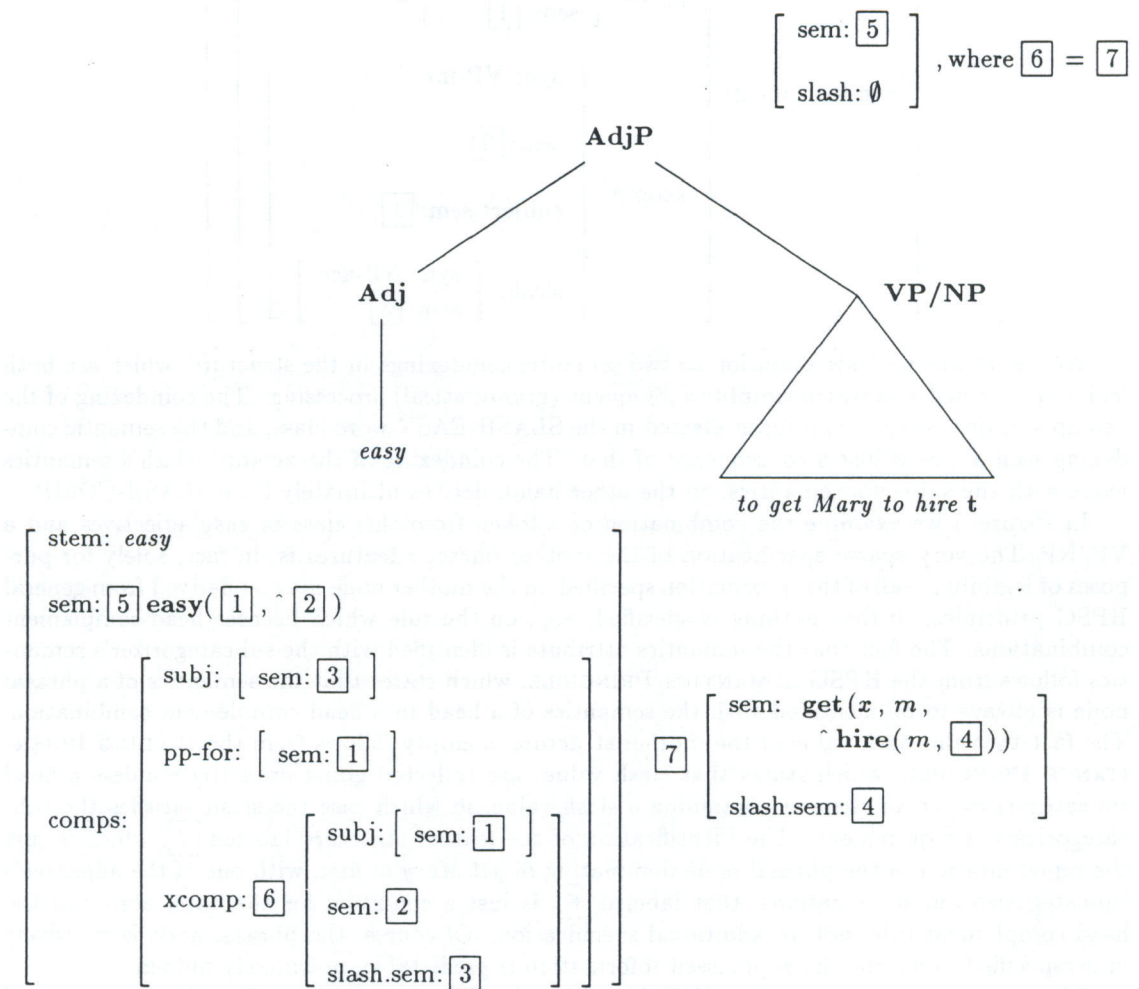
[ sem: $\boxed{5}$ slash: $\emptyset$ ] , where $\boxed{6} = \boxed{7}$

AdjP

Adj

VP/NP

easy

to get Mary to hire t

stem: easy

sem: $\boxed{5}$ easy( $\boxed{1}$ , ^ $\boxed{2}$ )

comps: [ subj: [ sem: $\boxed{3}$ ] pp-for: [ sem: $\boxed{1}$ ] xcomp: $\boxed{6}$ [ subj: [ sem: $\boxed{1}$ ] sem: $\boxed{2}$ slash.sem: $\boxed{3}$ ] ]

$\boxed{7}$ [ sem: get( x , m , ^ hire( m , $\boxed{4}$ )) slash.sem: $\boxed{4}$ ]